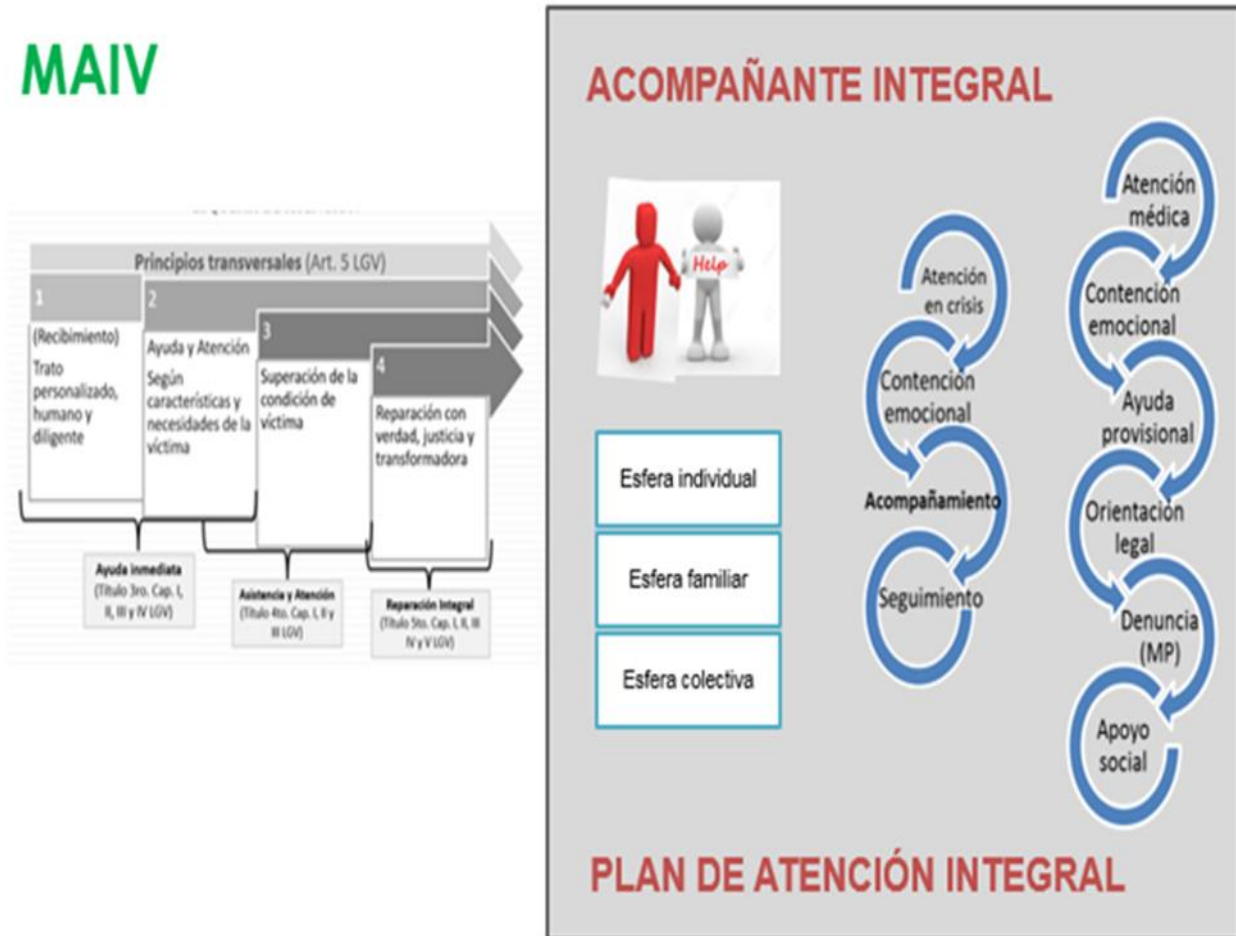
MAIV

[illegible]

Principios transversales (Art. 5 LGV)

1
(Recibimiento)
Trato personalizado, humano y diligente

2
Ayuda y Atención
Según características y necesidades de la víctima

3
Superación de la condición de víctima

4
Reparación con verdad, justicia y transformadora

Ayuda inmediata
(Título 3ro. Cap. I, II, III y IV LGV)

Asistencia y Atención
(Título 4to. Cap. I, II y III LGV)

Reparación Integral
(Título 5to. Cap. I, II, III IV y V LGV)

ACOMPAÑANTE INTEGRAL

Help

Esfera individual

Esfera familiar

Esfera colectiva

Atención en crisis

Contención emocional

Acompañamiento

Seguimiento

Atención médica

Contención emocional

Ayuda provisional

Orientación legal

Denuncia (MP)

Apoyo social

PLAN DE ATENCIÓN INTEGRAL